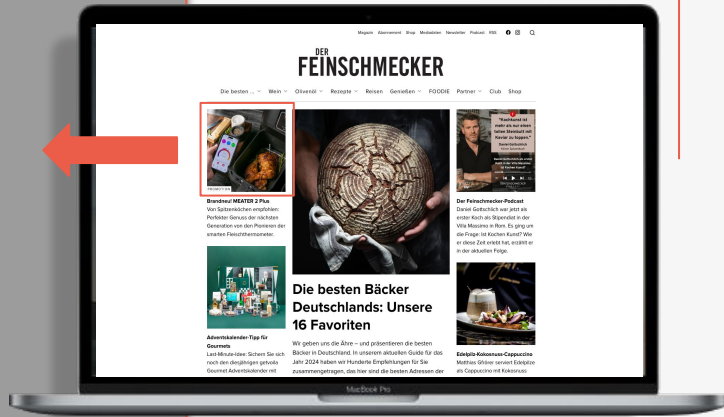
Magazin Abonnement Shop Mediadaten Newsletter Podcast RSS

DER FEINSCHMECKER

Die besten ... Wein Olivenöl Rezepte Reisen Genießen FOODIE Partner Club Shop

PROMOTION

Brandneu! MEATER 2 Plus
Von Spitzenköchen empfohlen: Perfekter Genuss der nächsten Generation von den Pionieren der smarten Fleischthermometer.

"Backhand ist mehr als nur einen faden Steinbutt mit Kaviar zu toppen."

Der Feinschmecker-Podcast
Daniel Gottschlich war jetzt als erster Koch als Stipendiat in der Villa Massimo in Rom. Es ging um die Frage: Ist Kochen Kunst? Wie er diese Zeit erlebt hat, erzählt er in der aktuellen Folge.

Die besten Bäcker Deutschlands: Unsere 16 Favoriten

Wir geben uns die Ähre – und präsentieren die besten Bäcker in Deutschland. In unserem aktuellen Guide für das Jahr 2024 haben wir Hunderte Empfehlungen für Sie zusammengetragen, das hier sind die besten Adressen der

Adventskalender-Tipp für Gourmets
Last-Minute-Idee: Sichern Sie sich noch den diesjährigen getvola Gourmet Adventskalender mit

Edelpilz-Kokosnuss-Cappuccino
Matthias Ghörer serviert Edelpilze als Cappuccino mit Kokosnuss

MacBook Pro